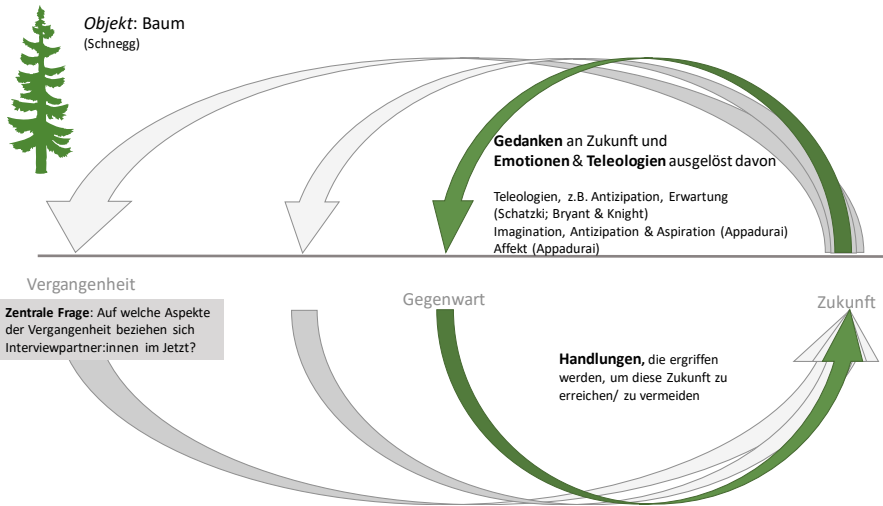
Objekt: Baum
(Schnegg)

Gedanken an Zukunft und Emotionen & Teleologien ausgelöst davon

Teleologien, z.B. Antizipation, Erwartung (Schatzki; Bryant & Knight)
Imagination, Antizipation & Aspiration (Appadurai)
Affekt (Appadurai)

Vergangenheit

Zentrale Frage: Auf welche Aspekte der Vergangenheit beziehen sich Interviewpartner:innen im Jetzt?

Gegenwart

Zukunft

Handlungen, die ergriffen werden, um diese Zukunft zu erreichen/ zu vermeiden